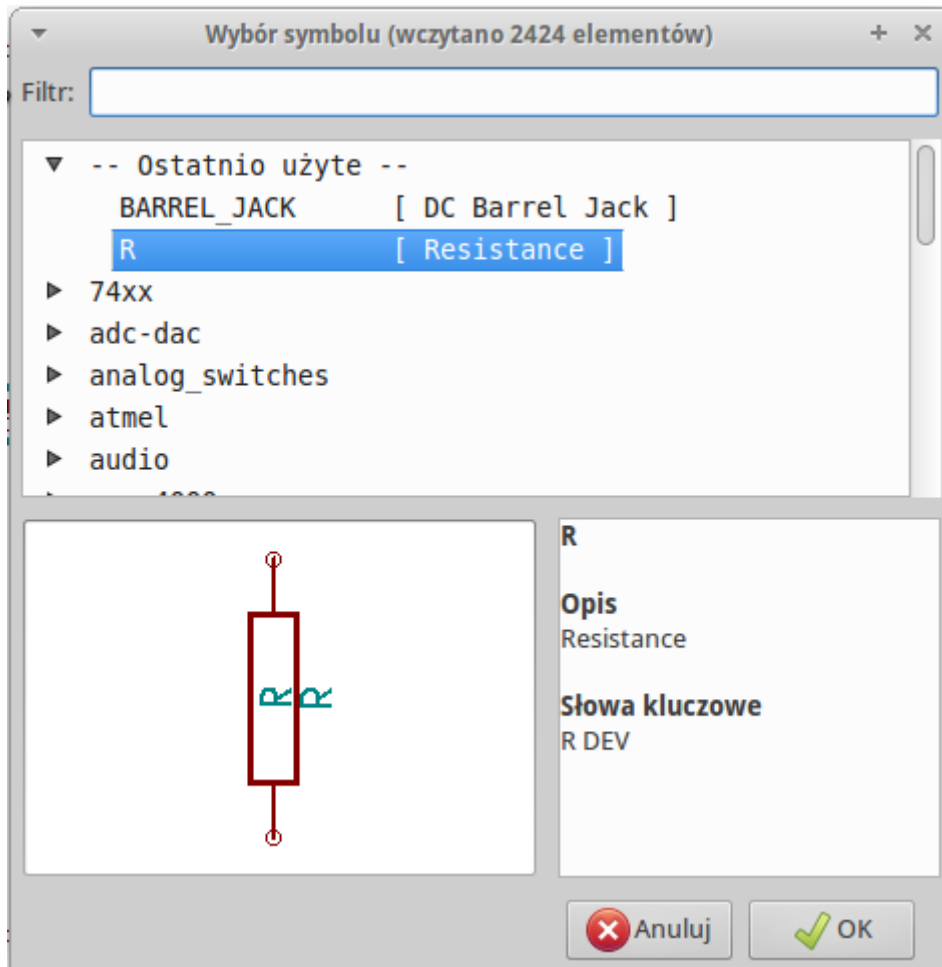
Wybór symbolu (wczytano 2424 elementów)

Filtr:

-- Ostatnio użyte --
BARREL_JACK [ DC Barrel Jack ]
R [ Resistance ]
74xx
adc-dac
analog_switches
atmel
audio
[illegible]

R R

R

Opis
Resistance

Słowa kluczowe
R DEV

Anuluj
OK